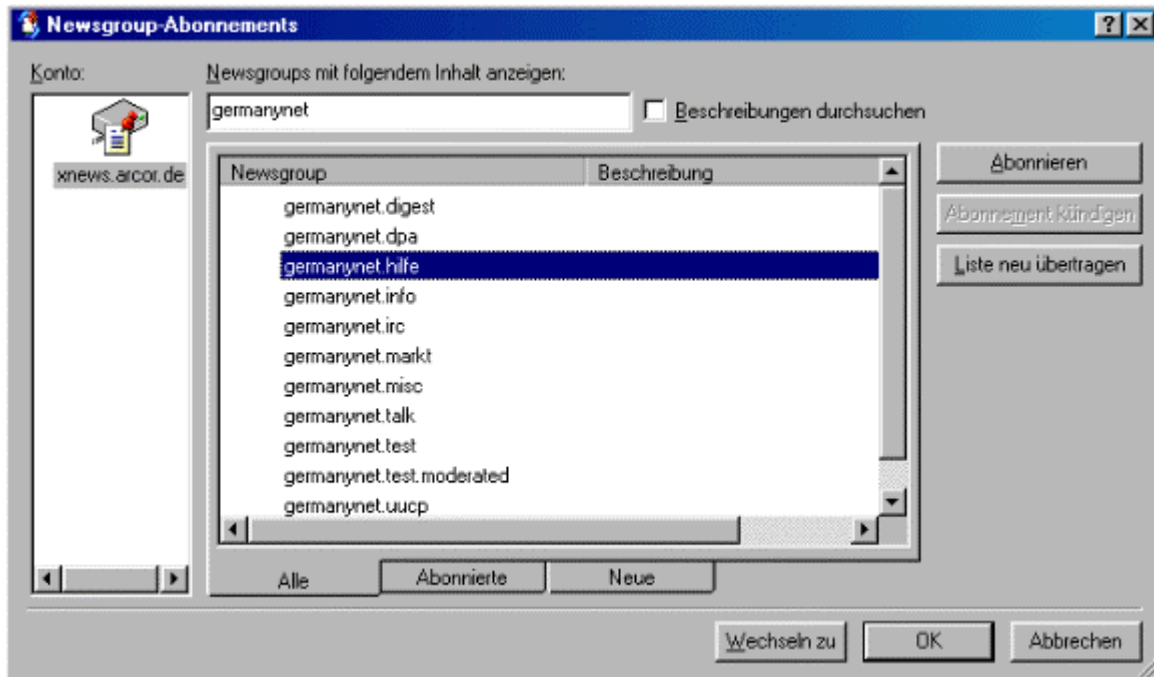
Newsgroup-Abonnements

?

Konto:

xnews.arcor.de

Newsgroups mit folgendem Inhalt anzeigen:

germanynet

Beschreibungen durchsuchen

| Newsgroup | Beschreibung |
|---|---|
| germanynet.digest | |
| germanynet.dpa | |
| germanynet.hilfe | |
| germanynet.info | |
| germanynet.irc | |
| germanynet.markt | |
| germanynet.misc | |
| germanynet.talk | |
| germanynet.test | |
| germanynet.test.moderated | |
| germanynet.uucp | |

Abonnieren

Abonnement kündigen

Liste neu übertragen

Alle

Abonnierte

Neue

Wechseln zu

OK

Abbrechen